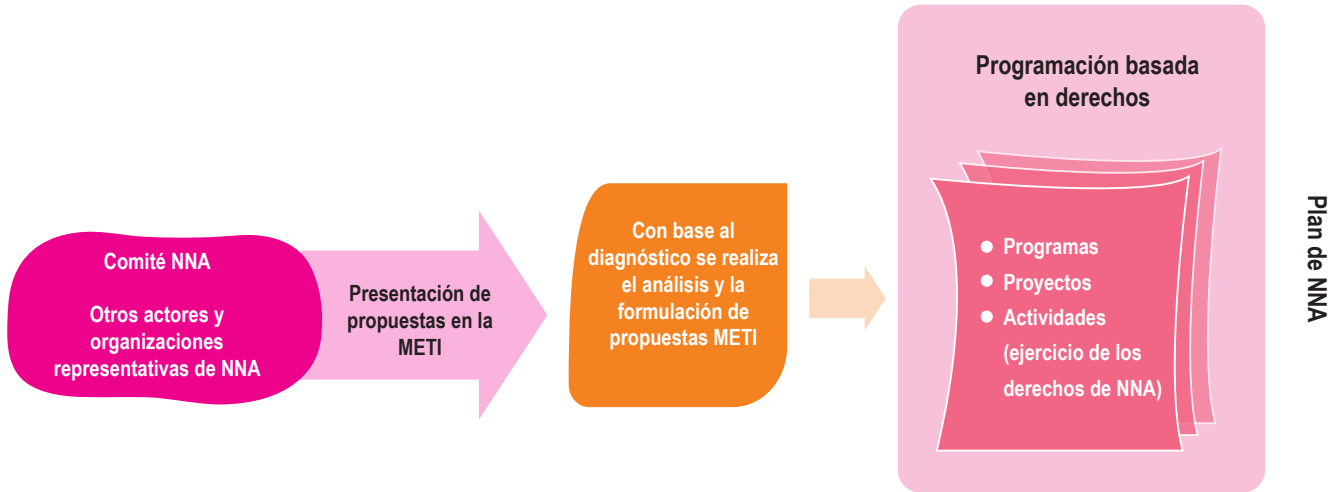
Comité NNA

Otros actores y organizaciones representativas de NNA

Presentación de propuestas en la METI

Con base al diagnóstico se realiza el análisis y la formulación de propuestas METI

Programación basada en derechos

- Programas
- Proyectos
- Actividades (ejercicio de los derechos de NNA)

Plan de NNA